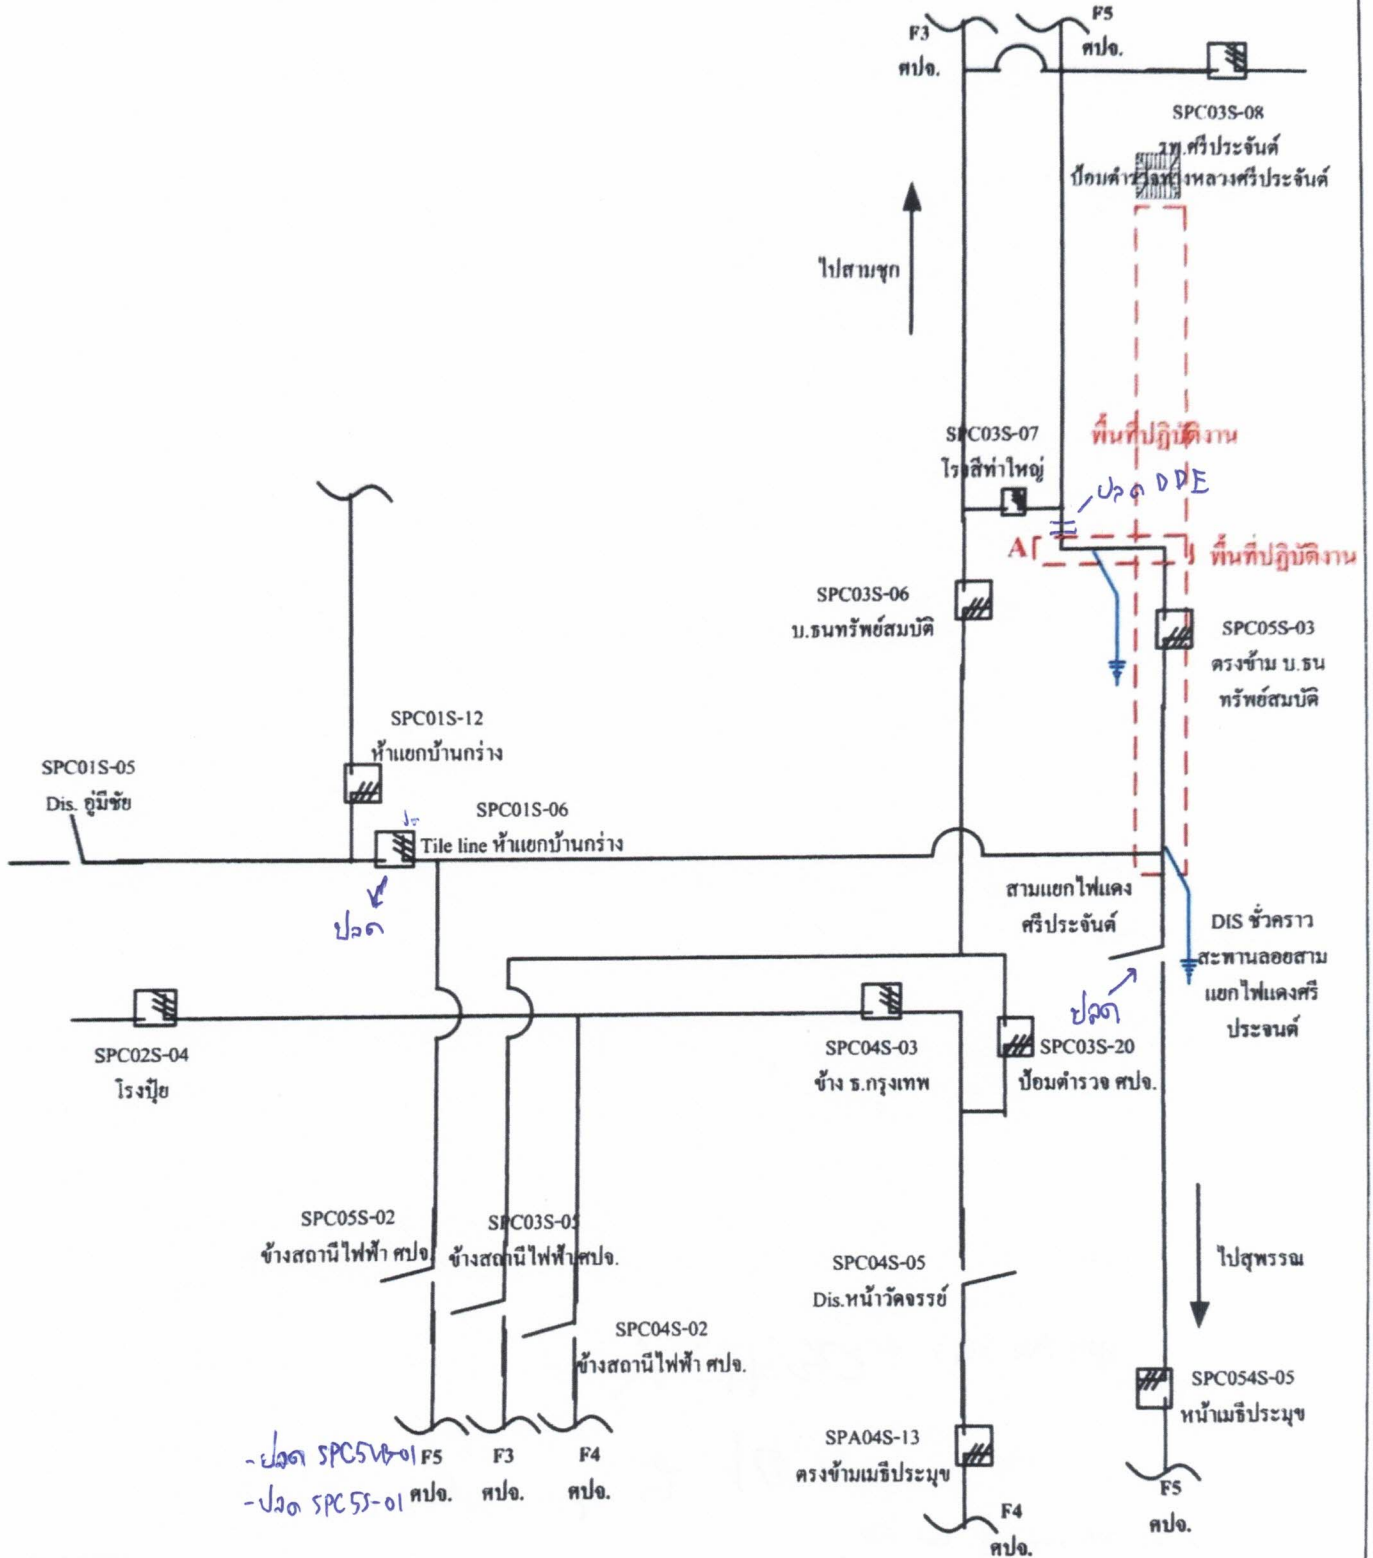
F3
ศปจ.

F5
ศปจ.

SPC03S-08
รพ.ศรีประจันต์
ป้อมตำรวจทางหลวงศรีประจันต์

ไปสามชุก

SPC03S-07
โรงสีท่าใหญ่

พื้นที่ปฏิบัติงาน

ปลด DDE

A

พื้นที่ปฏิบัติงาน

SPC03S-06
บ.ธนทรัพย์สมบัติ

SPC05S-03
ตรงข้าม บ.ธนทรัพย์สมบัติ

SPC01S-12
ห้าแยกบ้านกร่าง

SPC01S-05
Dis. อู่มีชัย

SPC01S-06
Tile line ห้าแยกบ้านกร่าง

ปลด

สามแยกไฟแดง
ศรีประจันต์

DIS ชั่วคราว
สะพานลอยสามแยกไฟแดงศรีประจนต์

ปลด

SPC02S-04
โรงปุ๋ย

SPC04S-03
ข้าง ธ.กรุงเทพ

SPC03S-20
ป้อมตำรวจ ศปจ.

ไปสุพรรณ

SPC05S-02
ข้างสถานีไฟฟ้า ศปจ.

SPC03S-05
ข้างสถานีไฟฟ้า ศปจ.

SPC04S-05
Dis.หน้าวัดจรรย์

SPC04S-02
ข้างสถานีไฟฟ้า ศปจ.

SPC054S-05
หน้าเมธีประมุข

SPA04S-13
ตรงข้ามเมธีประมุข

- ปลด SPC5VB-01
- ปลด SPC5S-01

F5
ศปจ.

F3
ศปจ.

F4
ศปจ.

F4
ศปจ.

F5
ศปจ.